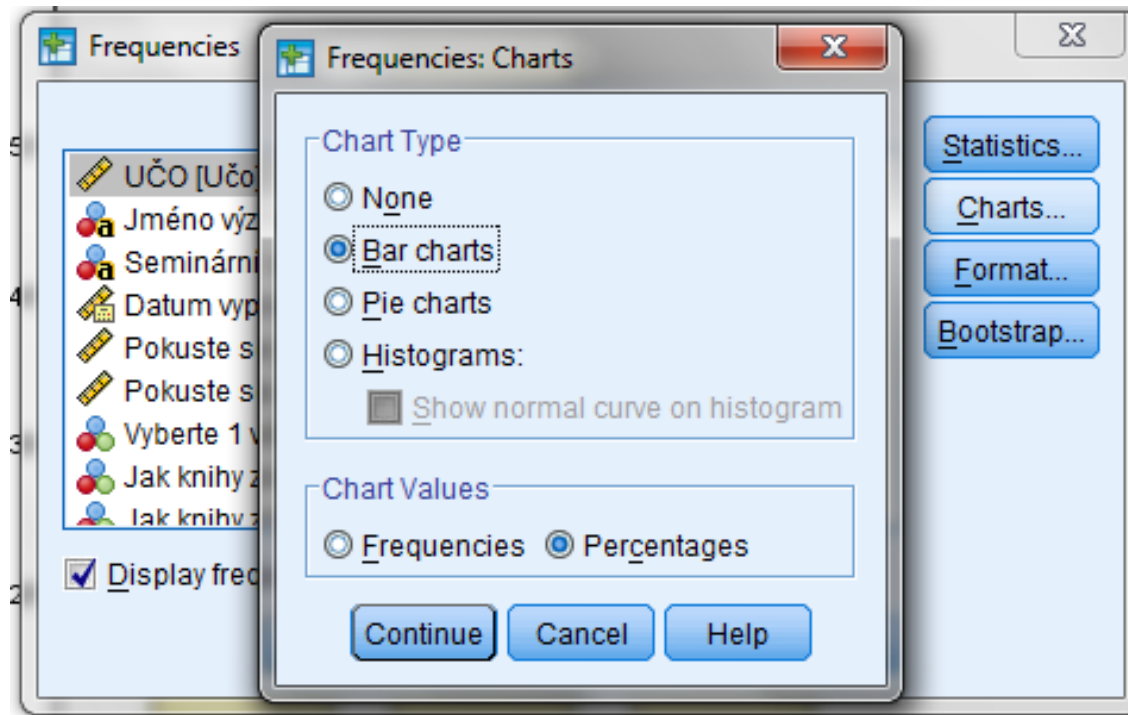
Frequencies

Frequencies: Charts

Chart Type
None
Bar charts
Pie charts
Histograms:
Show normal curve on histogram

Chart Values
Frequencies
Percentages

Continue
Cancel
Help

UČO [Učo]
Jméno výz
Seminární
Datum vyp
Pokuste s
Pokuste s
Vyberte 1 v
Jak knihy z
Jak knihy z

Display fred

Statistics...
Charts...
Format...
Bootstrap...

5
4
3
2